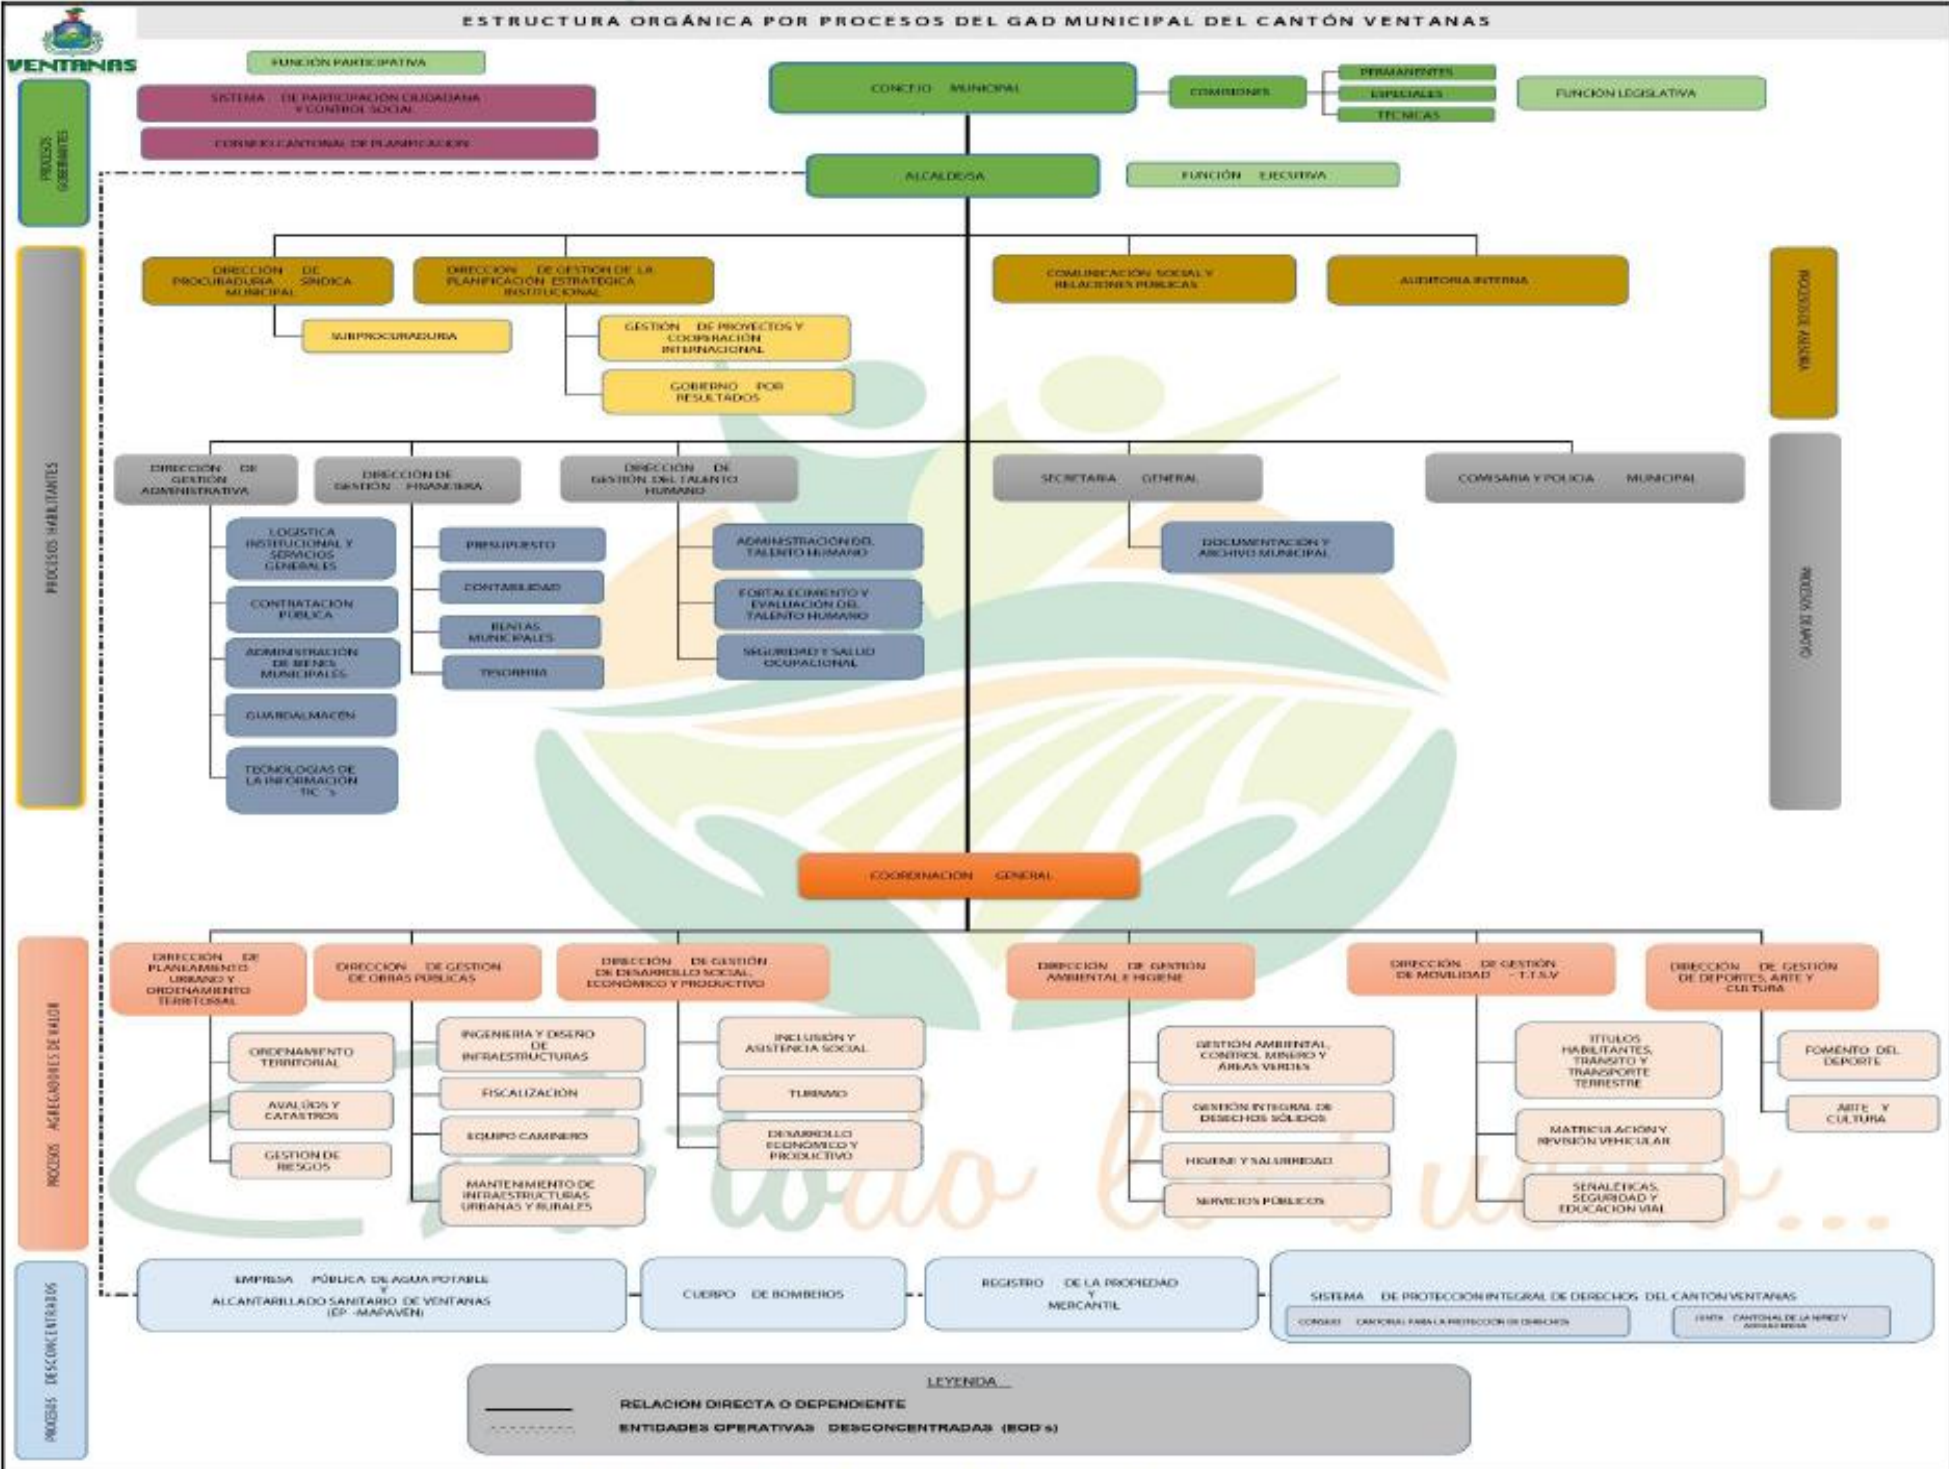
ESTRUCTURA ORGÁNICA POR PROCESOS DEL GAD MUNICIPAL DEL CANTÓN VENTANAS

VENTANAS

PROCESOS GOBERNANTES

FUNCIÓN PARTICIPATIVA

SISTEMA DE PARTICIPACIÓN CIUDADANA Y CONTROL SOCIAL

CONSEJO CANTONAL DE PLANIFICACIÓN

CONCEJO MUNICIPAL

COMISIONES

PERMANENTES

ESPECIALES

TÉCNICAS

FUNCIÓN LEGISLATIVA

ALCALDESA

FUNCIÓN EJECUTIVA

PROCESOS HABILITANTES

DIRECCIÓN DE PROCURADURÍA SÍNDICA MUNICIPAL

SUBPROCURADURÍA

DIRECCIÓN DE GESTIÓN DE LA PLANIFICACIÓN ESTRATÉGICA INSTITUCIONAL

GESTIÓN DE PROYECTOS Y COOPERACIÓN INTERNACIONAL

GOBIERNO POR RESULTADOS

COMUNICACIÓN SOCIAL Y RELACIONES PÚBLICAS

AUDITORÍA INTERNA

PROCESOS DE ASESORÍA

DIRECCIÓN DE GESTIÓN ADMINISTRATIVA

LOGÍSTICA INSTITUCIONAL Y SERVICIOS GENERALES

CONTRATACIÓN PÚBLICA

ADMINISTRACIÓN DE BIENES MUNICIPALES

GUARDALMACÉN

TECNOLOGÍAS DE LA INFORMACIÓN TIC´s

DIRECCIÓN DE GESTIÓN FINANCIERA

PRESUPUESTO

CONTABILIDAD

RENTAS MUNICIPALES

TESORERÍA

DIRECCIÓN DE GESTIÓN DEL TALENTO HUMANO

ADMINISTRACIÓN DEL TALENTO HUMANO

FORTALECIMIENTO Y EVALUACIÓN DEL TALENTO HUMANO

SEGURIDAD Y SALUD OCUPACIONAL

SECRETARÍA GENERAL

DOCUMENTACIÓN Y ARCHIVO MUNICIPAL

COMISARÍA Y POLICÍA MUNICIPAL

PROCESOS DE APOYO

COORDINACIÓN GENERAL

PROCESOS AGREGADORES DE VALOR

DIRECCIÓN DE PLANEAMIENTO URBANO Y ORDENAMIENTO TERRITORIAL

ORDENAMIENTO TERRITORIAL

AVALÚOS Y CATASTROS

GESTIÓN DE RIESGOS

DIRECCIÓN DE GESTIÓN DE OBRAS PÚBLICAS

INGENIERÍA Y DISEÑO DE INFRAESTRUCTURAS

FISCALIZACIÓN

EQUIPO CAMINERO

MANTENIMIENTO DE INFRAESTRUCTURAS URBANAS Y RURALES

DIRECCIÓN DE GESTIÓN DE DESARROLLO SOCIAL, ECONÓMICO Y PRODUCTIVO

INCLUSIÓN Y ASISTENCIA SOCIAL

TURISMO

DESARROLLO ECONÓMICO Y PRODUCTIVO

DIRECCIÓN DE GESTIÓN AMBIENTAL E HIGIENE

GESTIÓN AMBIENTAL, CONTROL MINERO Y ÁREAS VERDES

GESTIÓN INTEGRAL DE DESECHOS SÓLIDOS

HIGIENE Y SALUBRIDAD

SERVICIOS PÚBLICOS

DIRECCIÓN DE GESTIÓN DE MOVILIDAD - T.T.S.V

TÍTULOS HABILITANTES, TRÁNSITO Y TRANSPORTE TERRESTRE

MATRICULACIÓN Y REVISIÓN VEHICULAR

SEÑALÉTICAS, SEGURIDAD Y EDUCACIÓN VIAL

DIRECCIÓN DE GESTIÓN DE DEPORTES, ARTE Y CULTURA

FOMENTO DEL DEPORTE

ARTE Y CULTURA

PROCESOS DESCONCENTRADOS

EMPRESA PÚBLICA DE AGUA POTABLE Y ALCANTARILLADO SANITARIO DE VENTANAS (EP -MAPAVEN)

CUERPO DE BOMBEROS

REGISTRO DE LA PROPIEDAD Y MERCANTIL

SISTEMA DE PROTECCIÓN INTEGRAL DE DERECHOS DEL CANTÓN VENTANAS

CONSEJO CANTONAL PARA LA PROTECCIÓN DE DERECHOS

JUNTA CANTONAL DE LA NIÑEZ Y ADOLESCENCIA

LEYENDA

RELACIÓN DIRECTA O DEPENDIENTE

ENTIDADES OPERATIVAS DESCONCENTRADAS (EOD´s)

Es todo lo bueno...